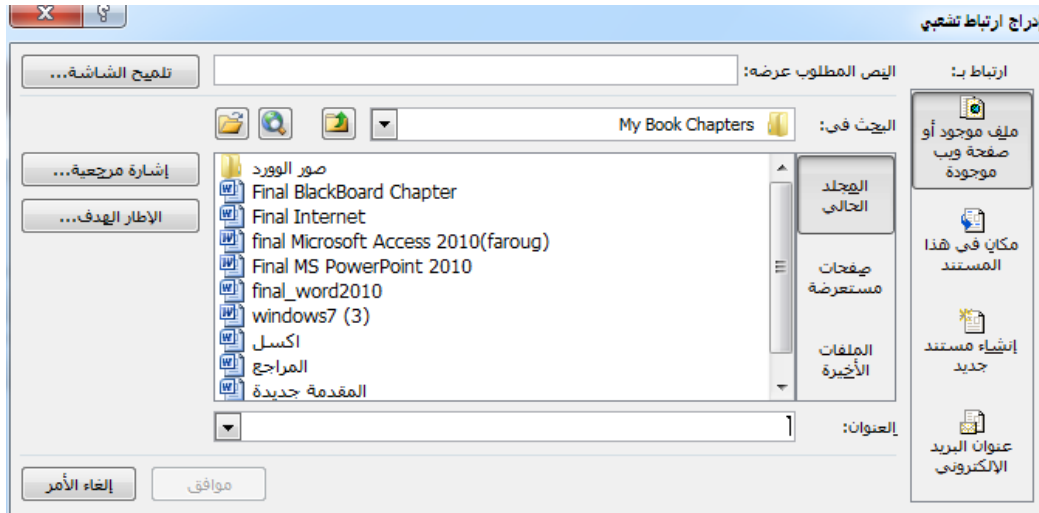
إدراج ارتباط تشعبي

ارتباط بـ:

النص المطلوب عرضه:

تلميح الشاشة...

ملف موجود أو صفحة ويب موجودة

البحث في:

My Book Chapters

المجلد الحالي

صفحات مستعرضة

الملفات الأخيرة

صور الوورد
Final BlackBoard Chapter
Final Internet
final Microsoft Access 2010(faroug)
Final MS PowerPoint 2010
final_word2010
windows7 (3)
اكسل
المراجع
المقدمة جديدة

إشارة مرجعية...

الإطار الهدف...

مكان في هذا المستند

إنشاء مستند جديد

عنوان البريد الإلكتروني

العنوان:

موافق

إلغاء الأمر